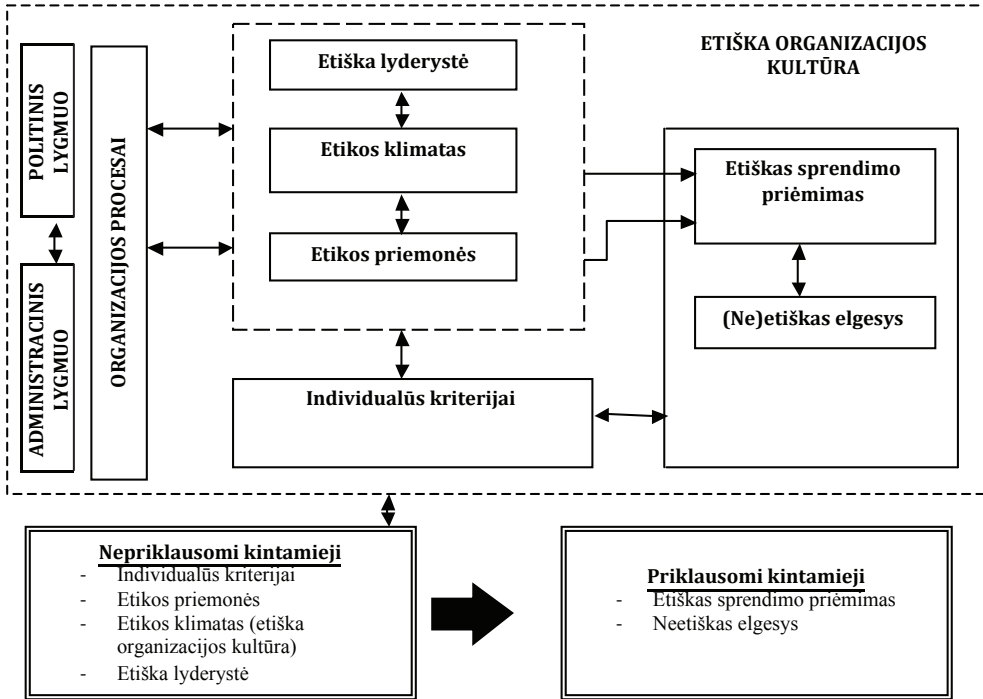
ETIŠKA ORGANIZACIJOS KULTŪRA

POLITINIS LYGMUO

ADMINISTRACINIS LYGMUO

ORGANIZACIJOS PROCESAI

Etiška lyderystė

Etikos klimatas

Etikos priemonės

Individualūs kriterijai

Etiškas sprendimo priėmimas

(Ne)etiškas elgesys

Nepriklausomi kintamieji
- Individualūs kriterijai
- Etikos priemonės
- Etikos klimatas (etiška organizacijos kultūra)
- Etiška lyderystė

Priklausomi kintamieji
- Etiškas sprendimo priėmimas
- Neetiškas elgesys